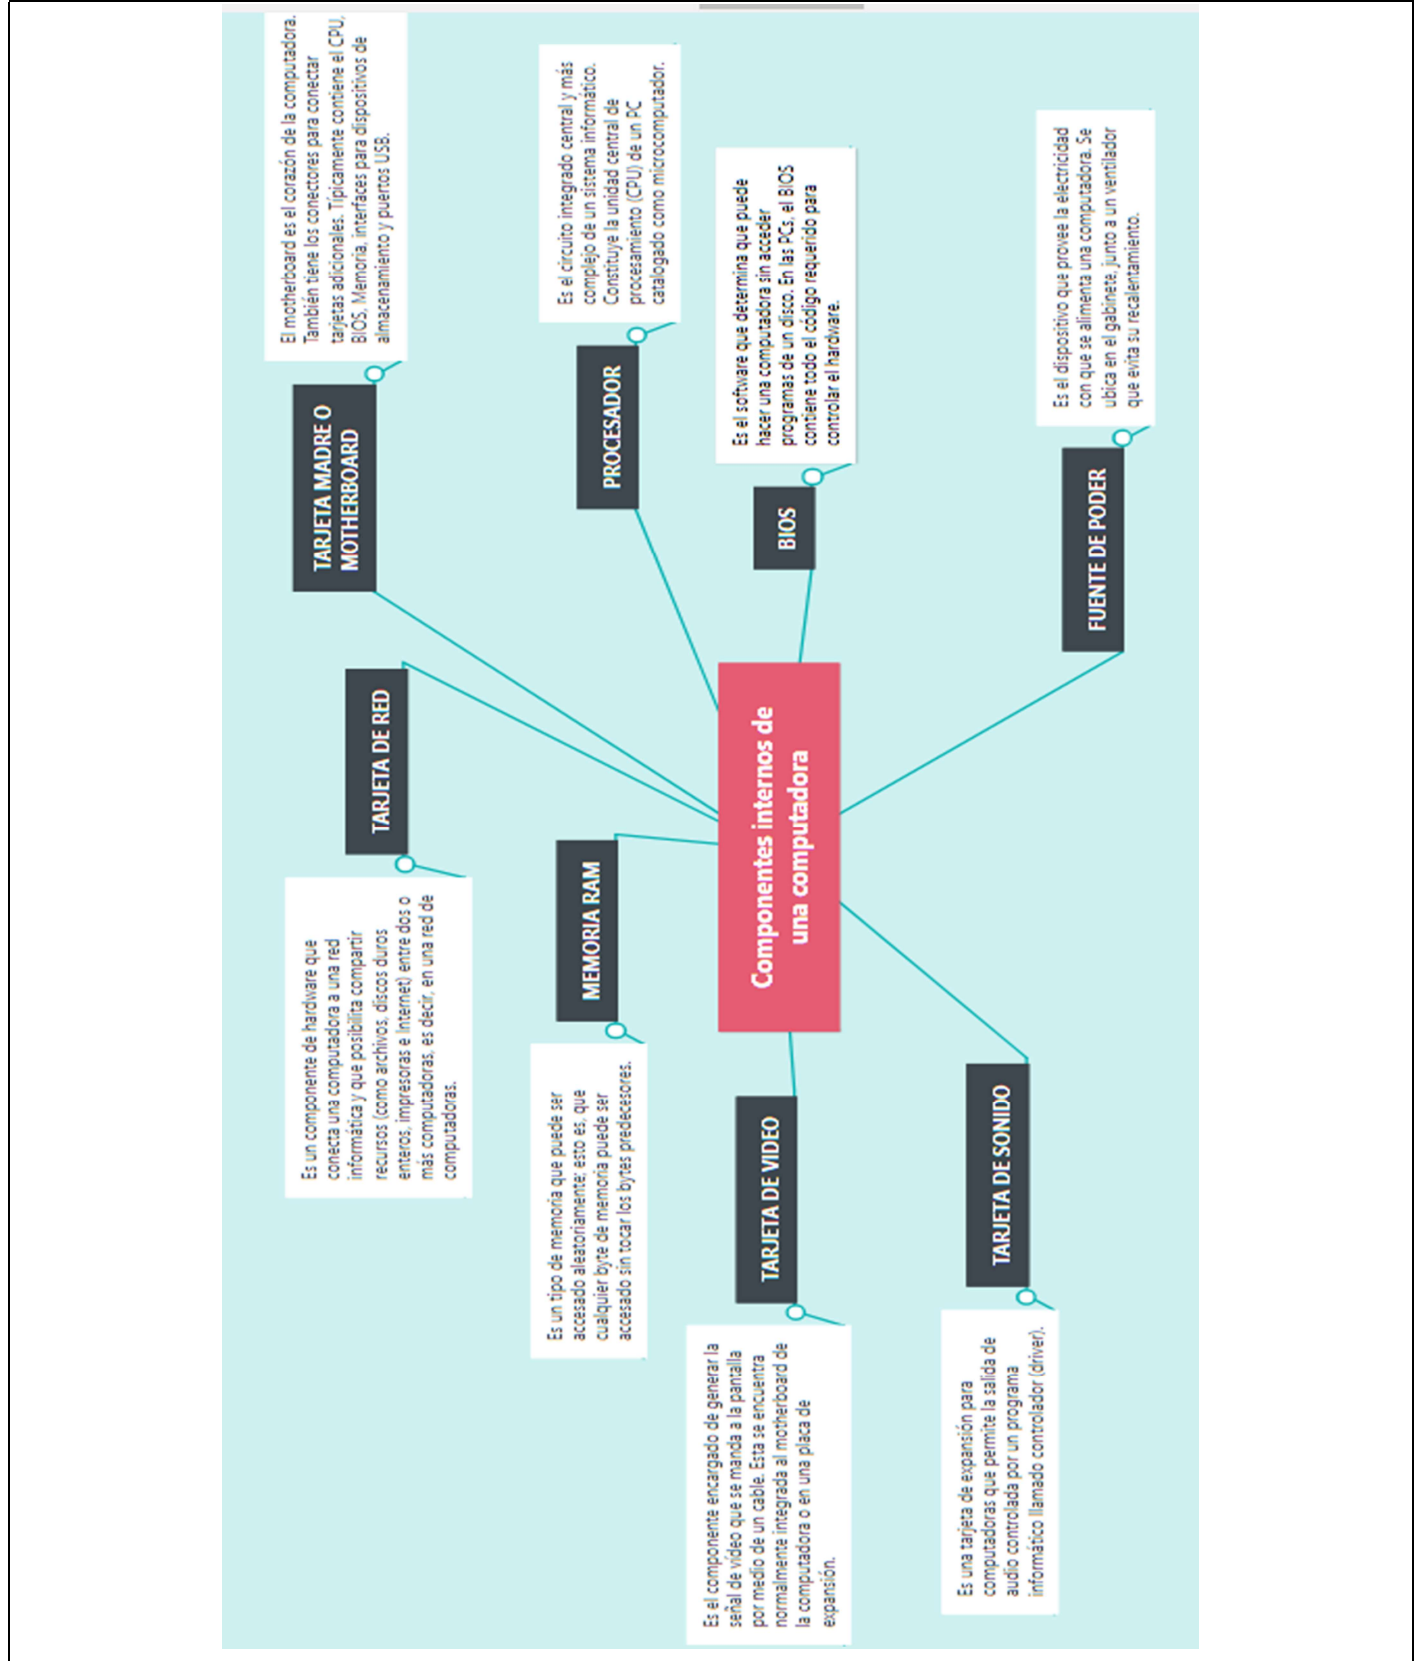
Componentes internos de una computadora

TARJETA MADRE O MOTHERBOARD

El motherboard es el corazón de la computadora. También tiene los conectores para conectar tarjetas adicionales. Típicamente contiene el CPU, BIOS, Memoria, interfaces para dispositivos de almacenamiento y puertos USB.

PROCESADOR

Es el circuito integrado central y más complejo de un sistema informático. Constituye la unidad central de procesamiento (CPU) de un PC catalogado como microcomputador.

BIOS

Es el software que determina que puede hacer una computadora sin acceder programas de un disco. En las PCs, el BIOS contiene todo el código requerido para controlar el hardware.

FUENTE DE PODER

Es el dispositivo que provee la electricidad con que se alimenta una computadora. Se ubica en el gabinete, junto a un ventilador que evita su recalentamiento.

TARJETA DE RED

Es un componente de hardware que conecta una computadora a una red informática y que posibilita compartir recursos (como archivos, discos duros enteros, impresoras e Internet) entre dos o más computadoras, es decir, en una red de computadoras.

MEMORIA RAM

Es un tipo de memoria que puede ser accesado aleatoriamente; esto es, que cualquier byte de memoria puede ser accesado sin tocar los bytes predecesores.

TARJETA DE VIDEO

Es el componente encargado de generar la señal de video que se manda a la pantalla por medio de un cable. Esta se encuentra normalmente integrada al motherboard de la computadora o en una placa de expansión.

TARJETA DE SONIDO

Es una tarjeta de expansión para computadoras que permite la salida de audio controlada por un programa informático llamado controlador (driver).